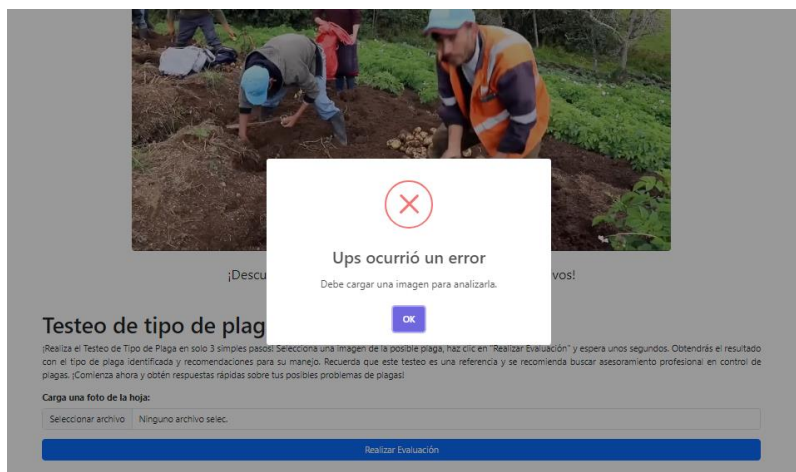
Ups ocurrió un error

Debe cargar una imagen para analizarla.

OK

¡Descu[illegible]vos!

Testeo de tipo de plag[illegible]

¡Realiza el Testeo de Tipo de Plaga en solo 3 simples pasos! Selecciona una imagen de la posible plaga, haz clic en "Realizar Evaluación" y espera unos segundos. Obtendrás el resultado con el tipo de plaga identificada y recomendaciones para su manejo. Recuerda que este testeo es una referencia y se recomienda buscar asesoramiento profesional en control de plagas. ¡Comienza ahora y obtén respuestas rápidas sobre tus posibles problemas de plagas!

Carga una foto de la hoja:

Seleccionar archivo Ninguno archivo selec.

Realizar Evaluación